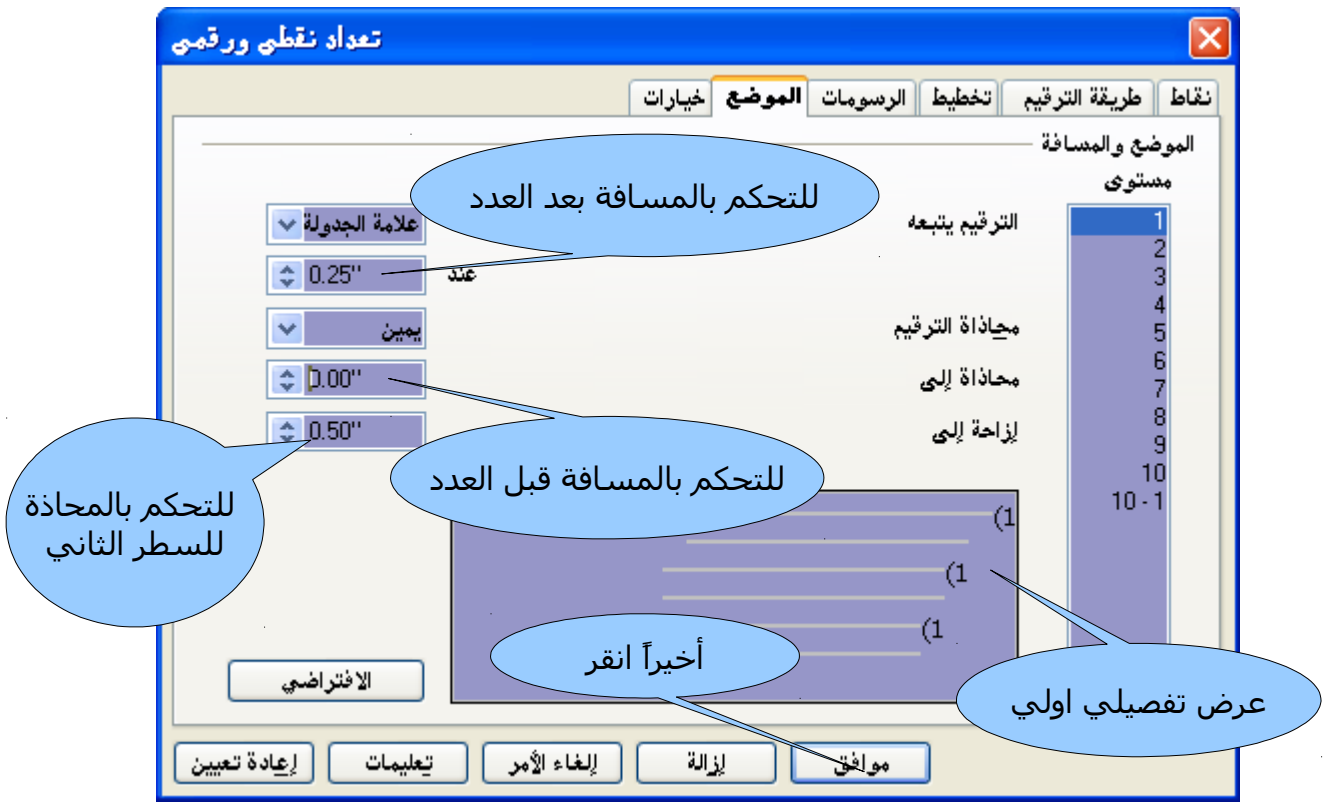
تعداد نقطي ورقمي

نقاط | طريقة الترقيم | تخطيط | الرسومات | الموضع | خيارات

الموضع والمسافة

مستوى

1
2
3
4
5
6
7
8
9
10
10 - 1

الترقيم يتبعه
علامة الجدولة

عند
0.25"

محاذاة الترقيم
يمين

محاذاة إلى
0.00"

إزاحة إلى
0.50"

للتحكم بالمسافة بعد العدد

للتحكم بالمسافة قبل العدد

للتحكم بالمحاذة للسطر الثاني

(1
(1
(1

أخيراً انقر

عرض تفصيلي اولي

الافتراضي

موافق | إزالة | إلغاء الأمر | تعليمات | إعادة تعيين